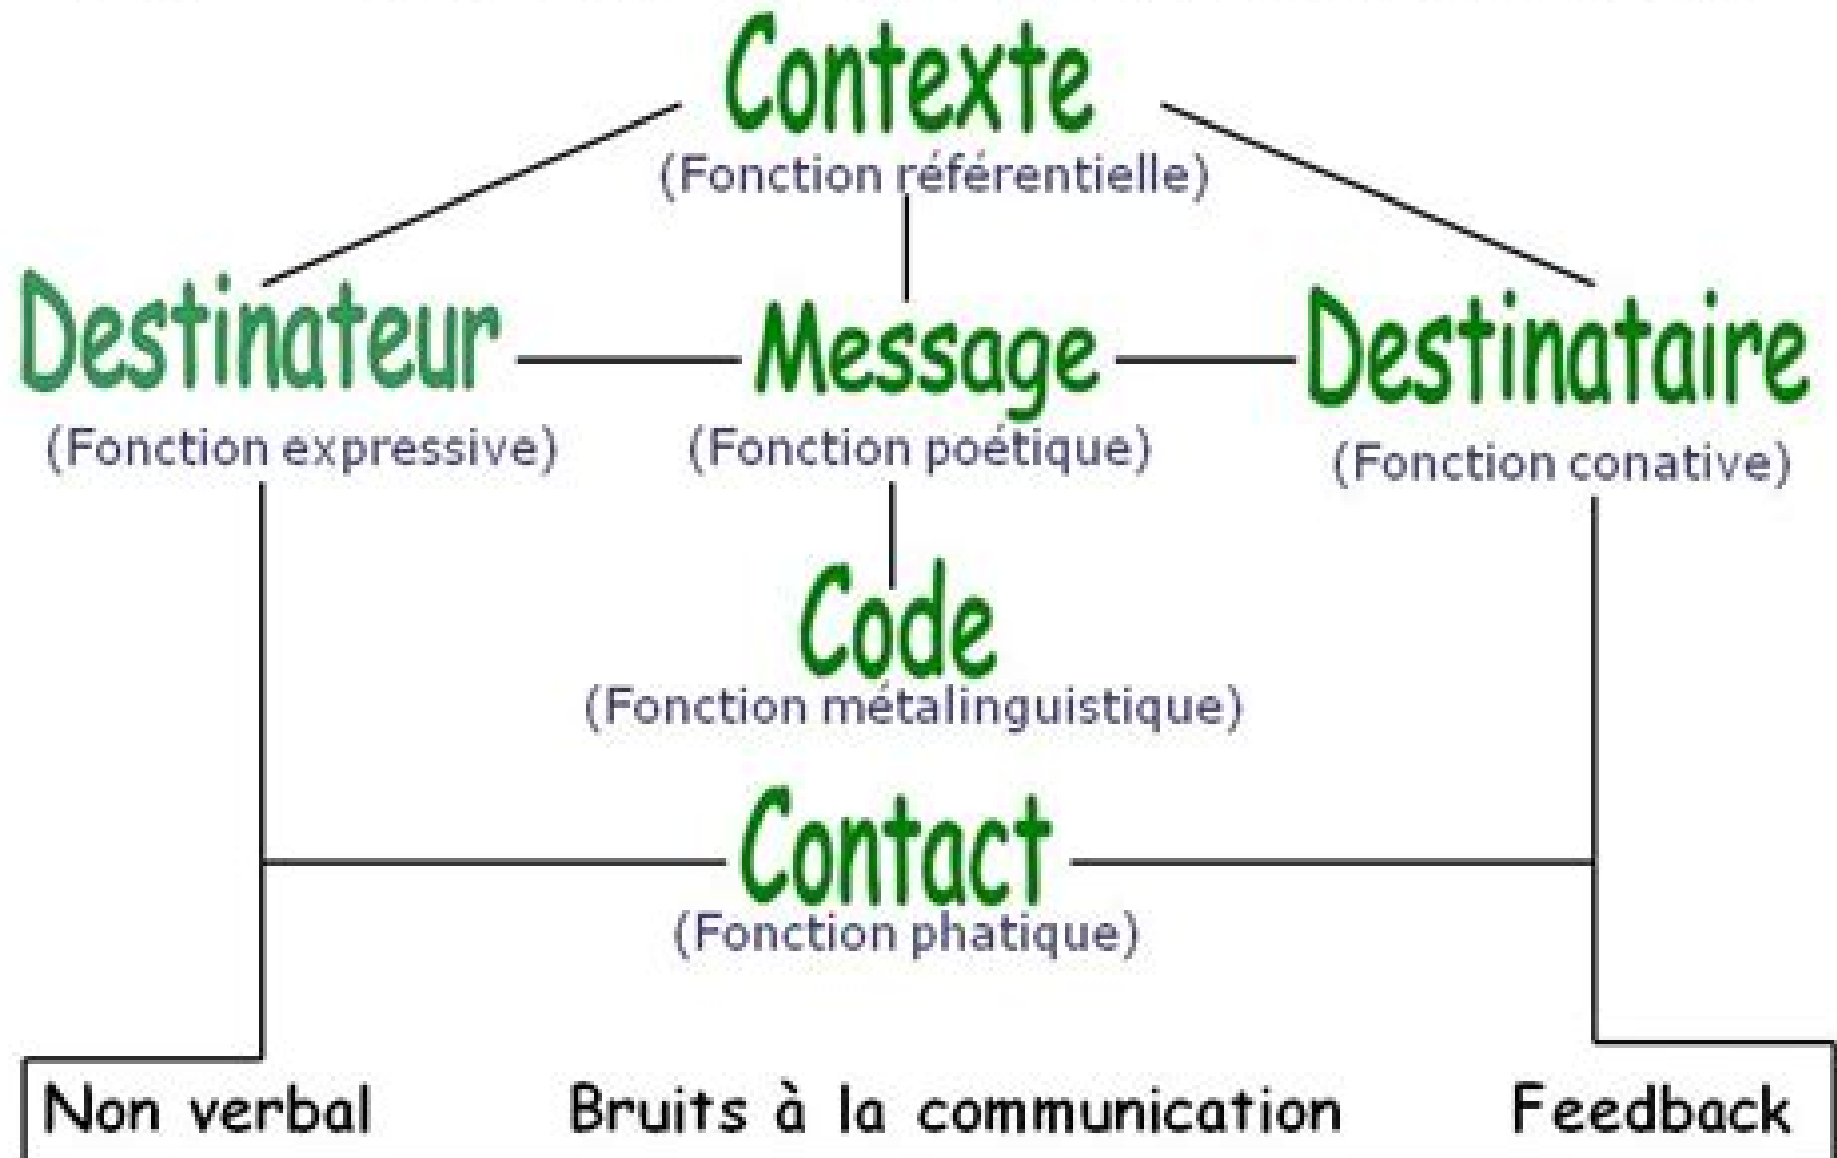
Contexte
(Fonction référentielle)

Destinateur
(Fonction expressive)

Message
(Fonction poétique)

Destinataire
(Fonction conative)

Code
(Fonction métalinguistique)

Contact
(Fonction phatique)

Non verbal

Bruits à la communication

Feedback